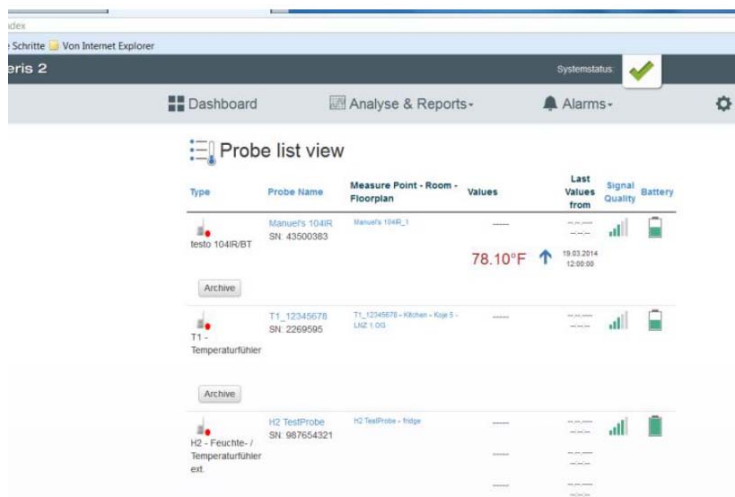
ndex

e Schritte Von Internet Explorer

eris 2

Systemstatus:

Dashboard Analyse & Reports Alarms

Probe list view

| Type | Probe Name | Measure Point - Room - Floorplan | Values | Last Values from | Signal Quality | Battery |
|---|---|---|---|---|---|---|
| testo 104IR/BT | Manuel's 104IR SN: 43500383 | Manuel's 104IR_1 | ----- 78.10°F | --.--.---- --:-- 19.03.2014 12:00:00 | | |
| Archive | | | | | | |
| T1 - Temperaturfühler | T1_12345678 SN: 2269595 | T1_12345678 - Kitchen - Koje 5 - LNZ 1.OG | ----- | --.--.---- --:-- | | |
| Archive | | | | | | |
| H2 - Feuchte- / Temperaturfühler ext. | H2 TestProbe SN: 987654321 | H2 TestProbe - fridge | ----- ----- ----- | --.--.---- --:-- --.--.---- --:-- --.--.---- --:-- | | |